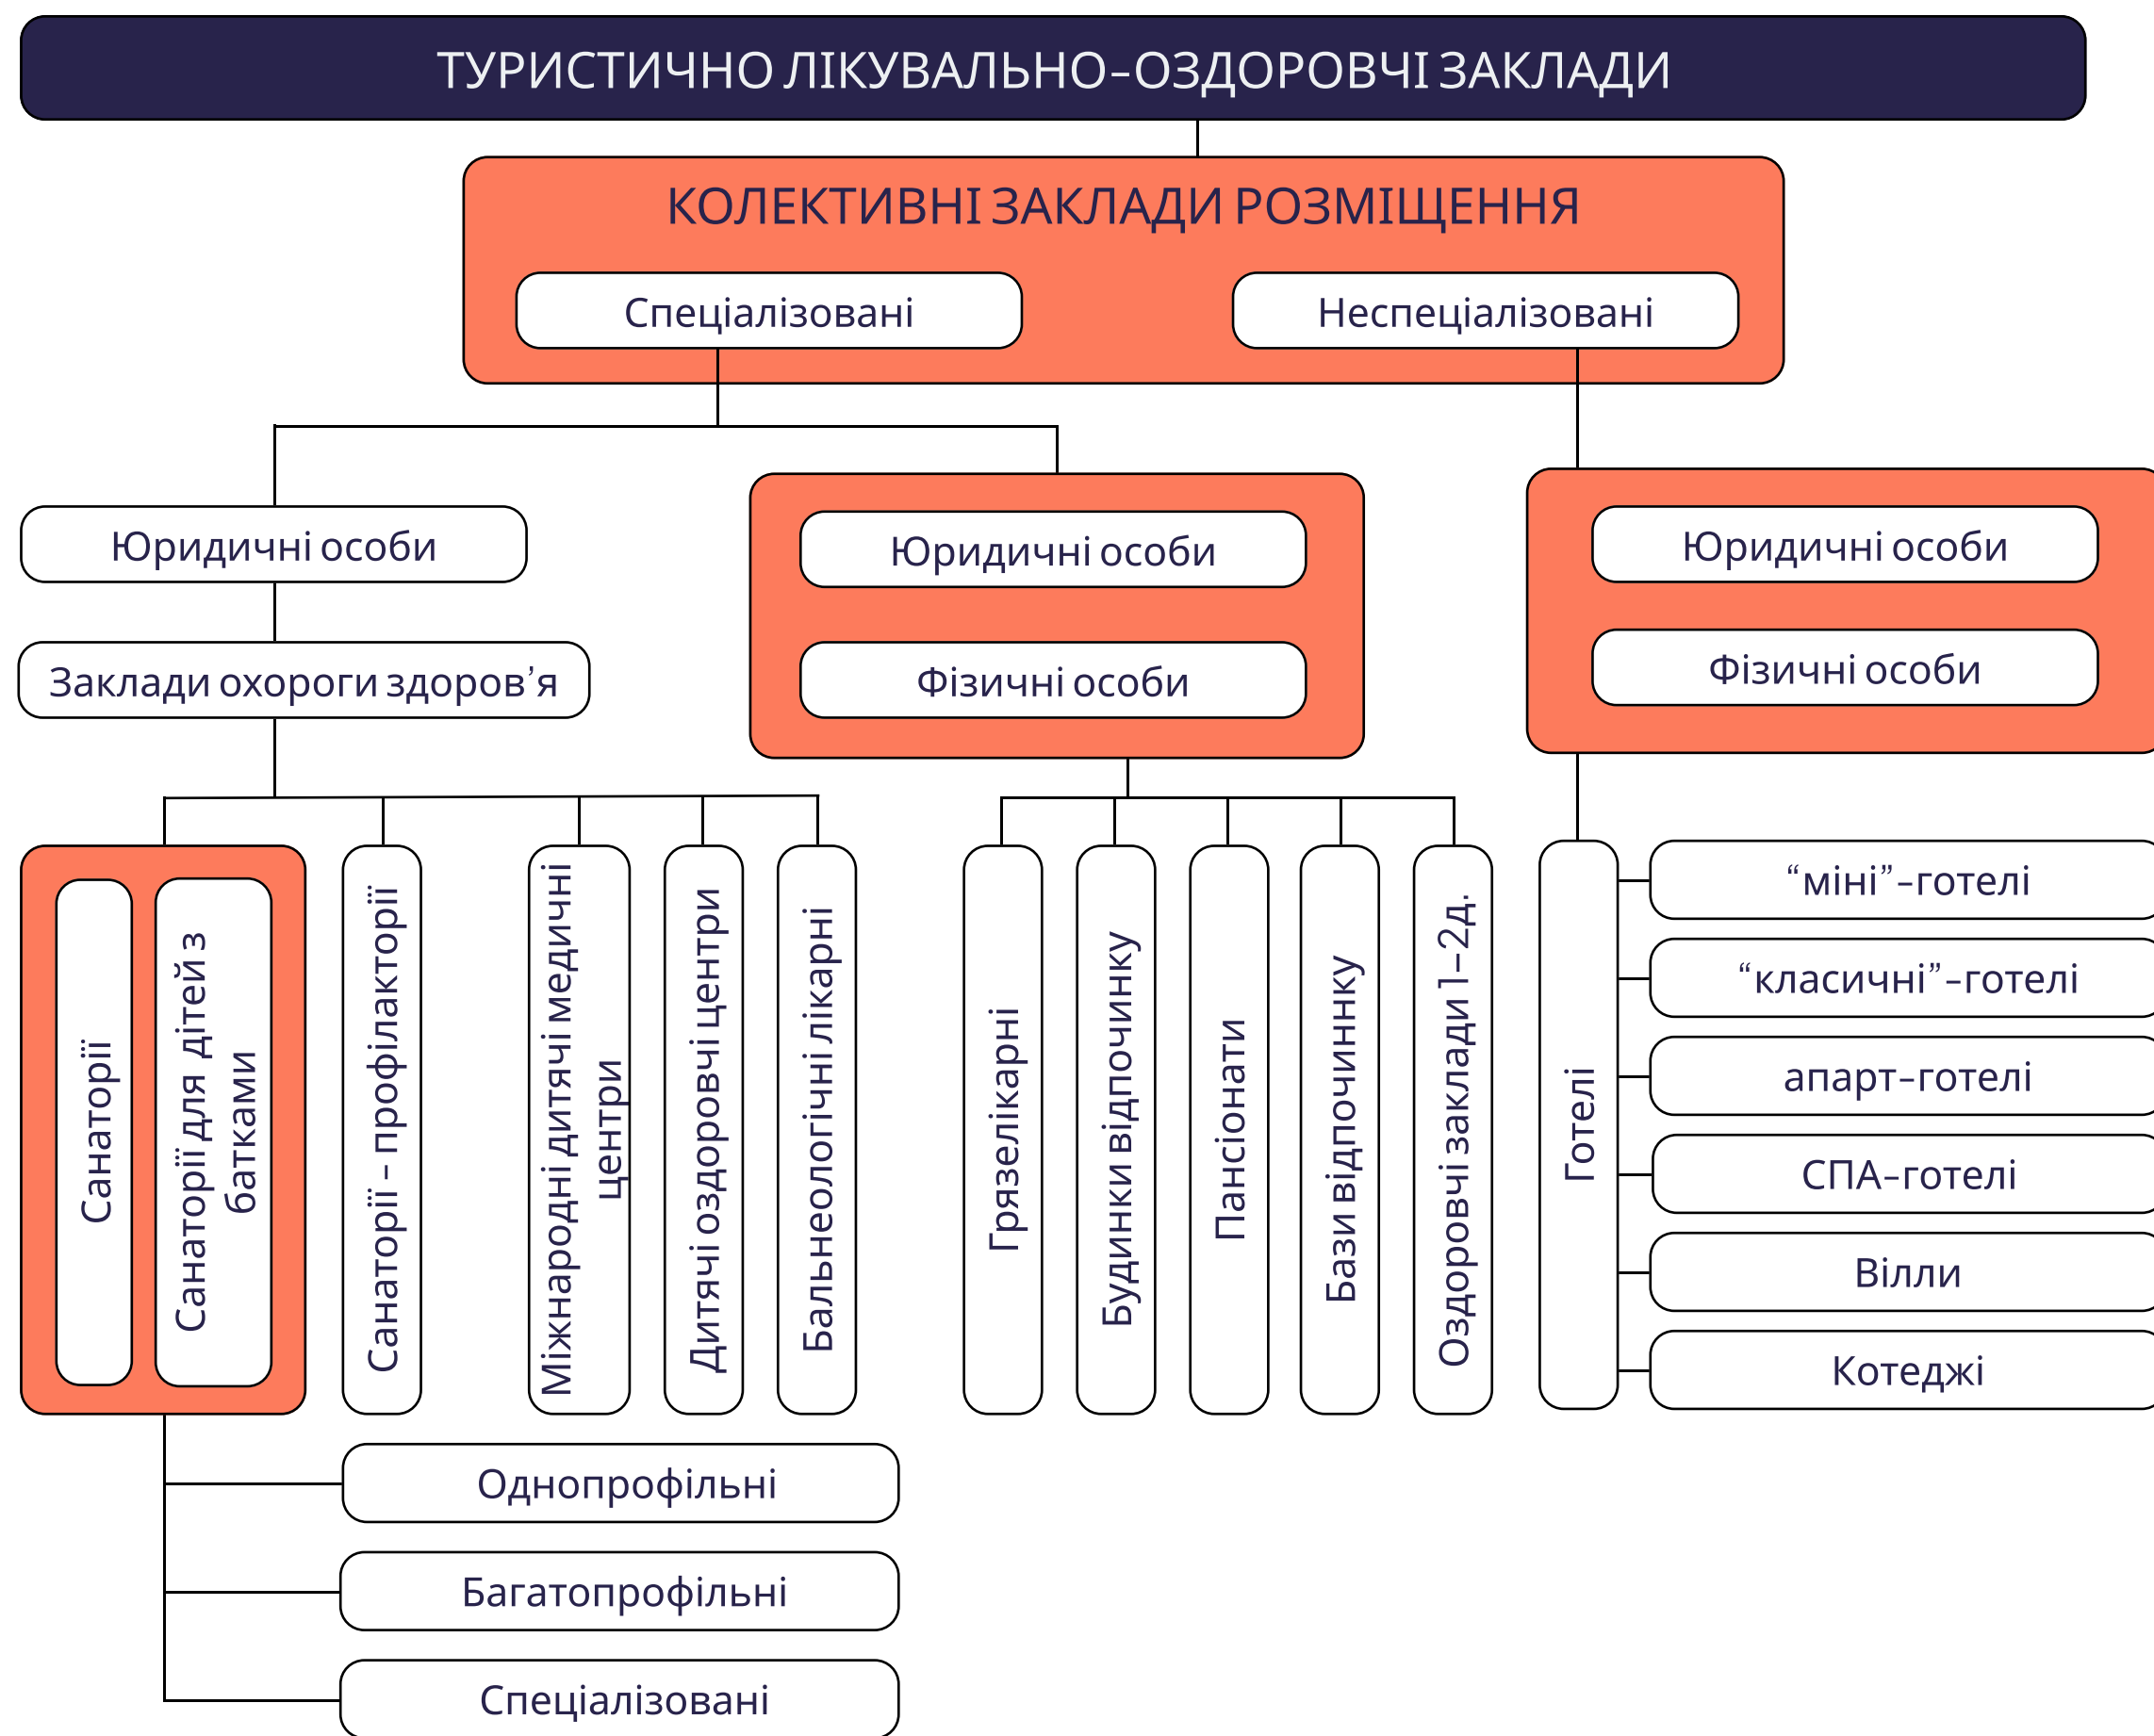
ТУРИСТИЧНО ЛІКУВАЛЬНО-ОЗДОРОВЧІ ЗАКЛАДИ

КОЛЕКТИВНІ ЗАКЛАДИ РОЗМІЩЕННЯ

Спеціалізовані

Неспеціалізовані

Юридичні особи

Заклади охороги здоров'я

Юридичні особи

Фізичні особи

Юридичні особи

Фізичні особи

Санаторії

Санаторії для дітей з батками

Санаторії - профілакторії

Міжнародні дитячі медичні центри

Дитячі оздоровчі центри

Бальнеологічні лікарні

Грязелікарні

Будинки відпочинку

Пансіонати

Бази відпочиннку

Оздоровчі заклади 1–2д.

Готелі

"міні"-готелі

"класичні"-готелі

апарт-готелі

СПА-готелі

Вілли

Котеджі

Однопрофільні

Багатопрофільні

Спеціалізовані